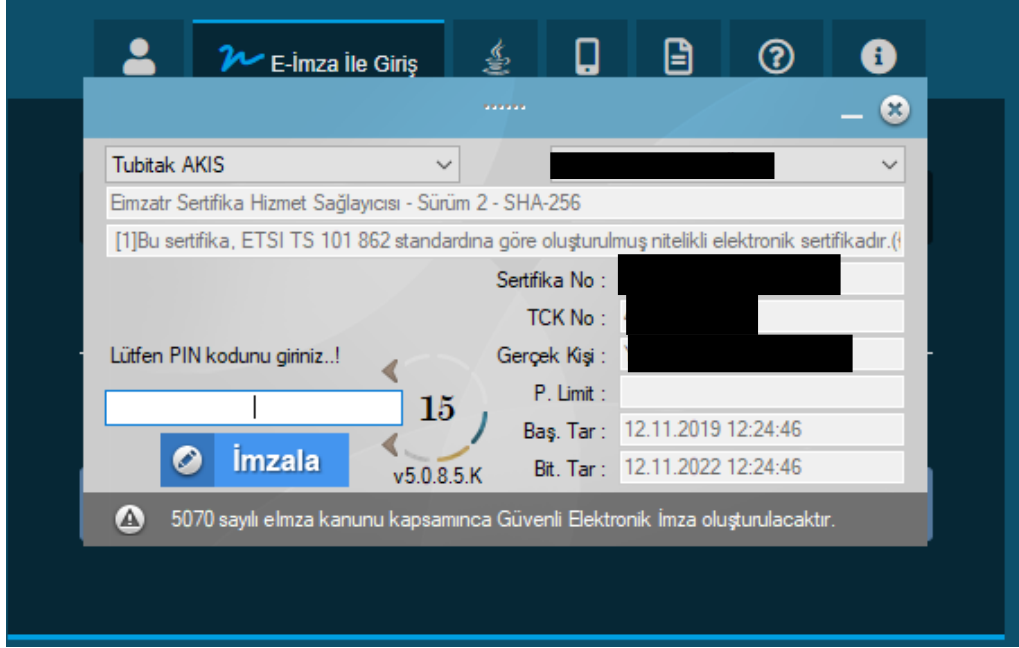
E-İmza İle Giriş

......

Tubitak AKIS

Eimzatr Sertifika Hizmet Sağlayıcısı - Sürüm 2 - SHA-256

[1]Bu sertifika, ETSI TS 101 862 standardına göre oluşturulmuş nitelikli elektronik sertifikadır.([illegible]

Sertifika No :

TCK No :

Lütfen PIN kodunu giriniz..!

Gerçek Kişi :

P. Limit :

15

Baş. Tar : 12.11.2019 12:24:46

İmzala

v5.0.8.5.K

Bit. Tar : 12.11.2022 12:24:46

5070 sayılı elmza kanunu kapsamınca Güvenli Elektronik İmza oluşturulacaktır.